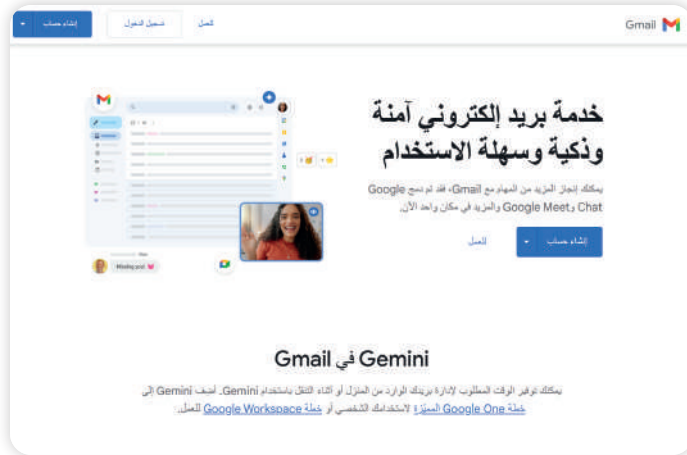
Gmail

للعمل

تسجيل الدخول

إنشاء حساب

خدمة بريد إلكتروني آمنة وذكية وسهلة الاستخدام

يمكنك إنجاز المزيد من المهام مع Gmail، فقد تم دمج Google Chat وGoogle Meet والمزيد في مكان واحد الآن.

إنشاء حساب

للعمل

Missing post

Gemini في Gmail

يمكنك توفير الوقت المطلوب لإدارة بريدك الوارد من المنزل أو أثناء التنقل باستخدام Gemini. أضِف Gemini إلى خطة Google One المميّزة لاستخدامك الشخصي أو خطة Google Workspace للعمل.